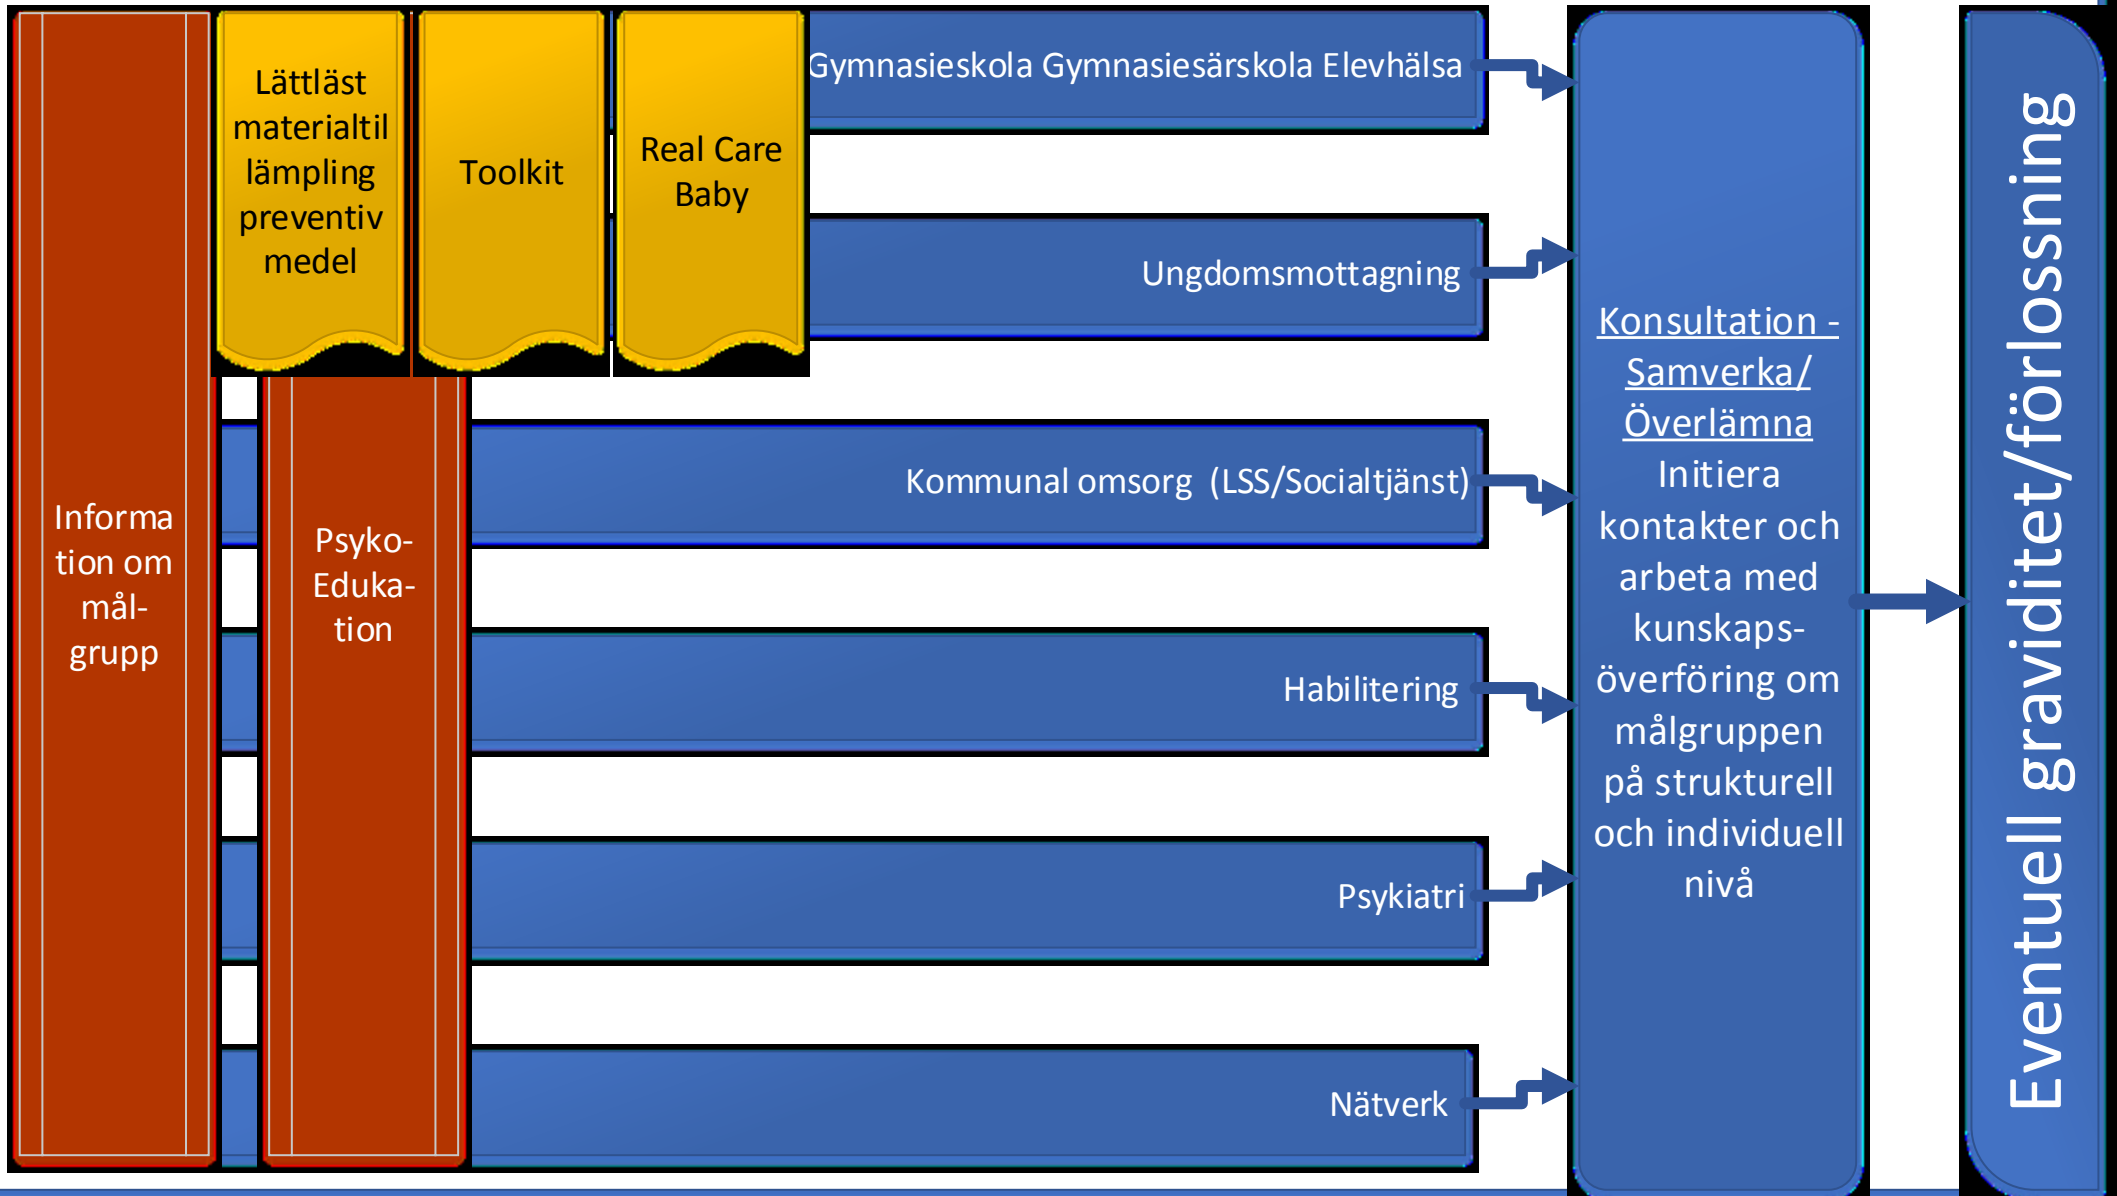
Information om mål-grupp

Lättläst materialtil lämpling preventiv medel

Toolkit

Real Care Baby

Psyko-Eduka-tion

Gymnasieskola Gymnasiesärskola Elevhälsa

Ungdomsmottagning

Kommunal omsorg (LSS/Socialtjänst)

Habilitering

Psykiatri

Nätverk

Konsultation - Samverka/ Överlämna Initiera kontakter och arbeta med kunskaps-överföring om målgruppen på strukturell och individuell nivå

Eventuell graviditet/förlossning